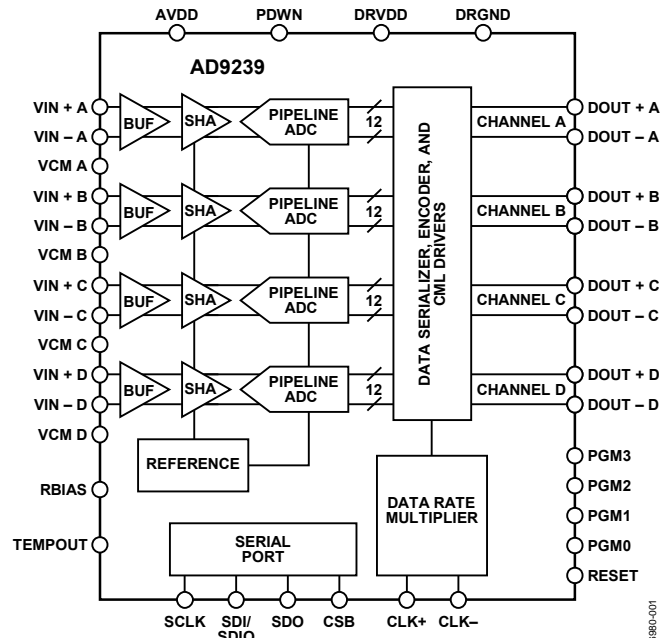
AVDD PDWN DRVDD DRGND

AD9239

VIN + A
VIN – A
VCM A
VIN + B
VIN – B
VCM B
VIN + C
VIN – C
VCM C
VIN + D
VIN – D
VCM D
RBIAS
TEMPOUT

BUF SHA PIPELINE ADC 12
BUF SHA PIPELINE ADC 12
BUF SHA PIPELINE ADC 12
BUF SHA PIPELINE ADC 12

REFERENCE

DATA SERIALIZER, ENCODER, AND CML DRIVERS

CHANNEL A
CHANNEL B
CHANNEL C
CHANNEL D

DOUT + A
DOUT – A
DOUT + B
DOUT – B
DOUT + C
DOUT – C
DOUT + D
DOUT – D

DATA RATE MULTIPLIER

PGM3
PGM2
PGM1
PGM0
RESET

SERIAL PORT

SCLK SDI/SDIO SDO CSB CLK+ CLK–

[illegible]980-001